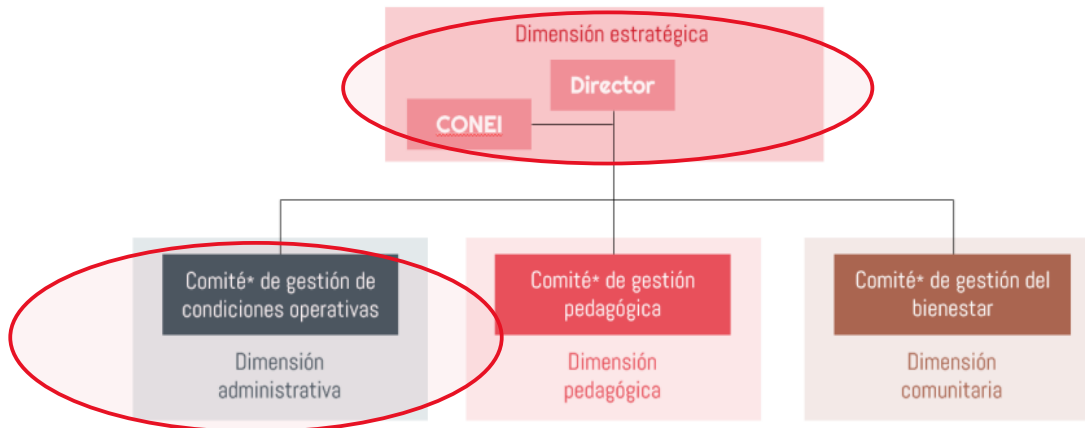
Dimensión estratégica

Director

CONEI

Comité* de gestión de condiciones operativas

Dimensión administrativa

Comité* de gestión pedagógica

Dimensión pedagógica

Comité* de gestión del bienestar

Dimensión comunitaria